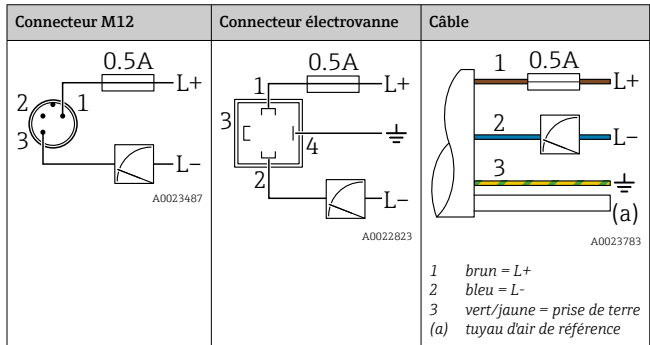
| Connecteur M12 | Connecteur électrovanne | Câble |
|---|---|---|
| 0.5A L+ 2 1 3 L– A0023487 | 0.5A 1 L+ 3 4 2 L– A0022823 | 1 0.5A L+ 2 L– 3 (a) A0023783 |
| | | *1 brun = L+* *2 bleu = L-* *3 vert/jaune = prise de terre* *(a) tuyau d'air de référence* |